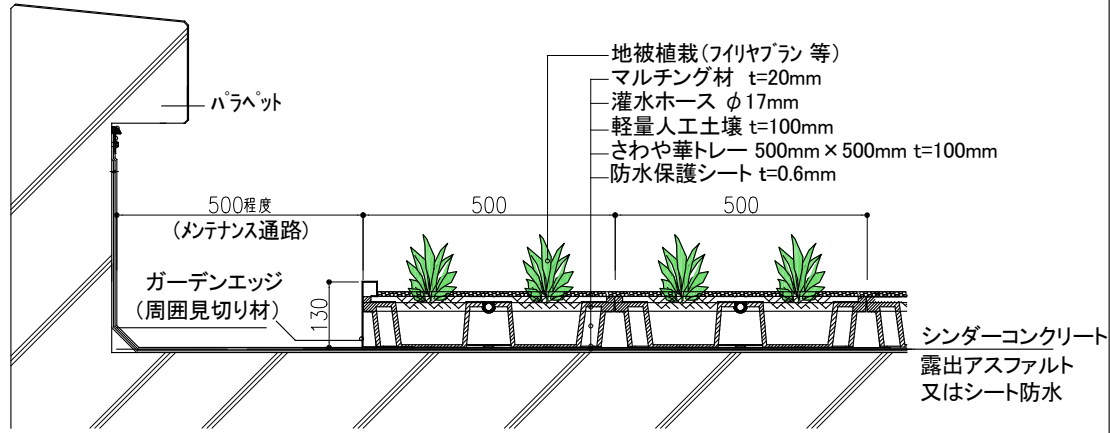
地被植栽（フイリヤブラン 等）
マルチング材 t=20mm
灌水ホース $\phi$17mm
軽量人工土壌 t=100mm
さわや華トレー 500mm × 500mm t=100mm
防水保護シート t=0.6mm

パラペット

500程度
（メンテナンス通路）

500

500

ガーデンエッジ
（周囲見切り材）

130

シンダーコンクリート
露出アスファルト
又はシート防水